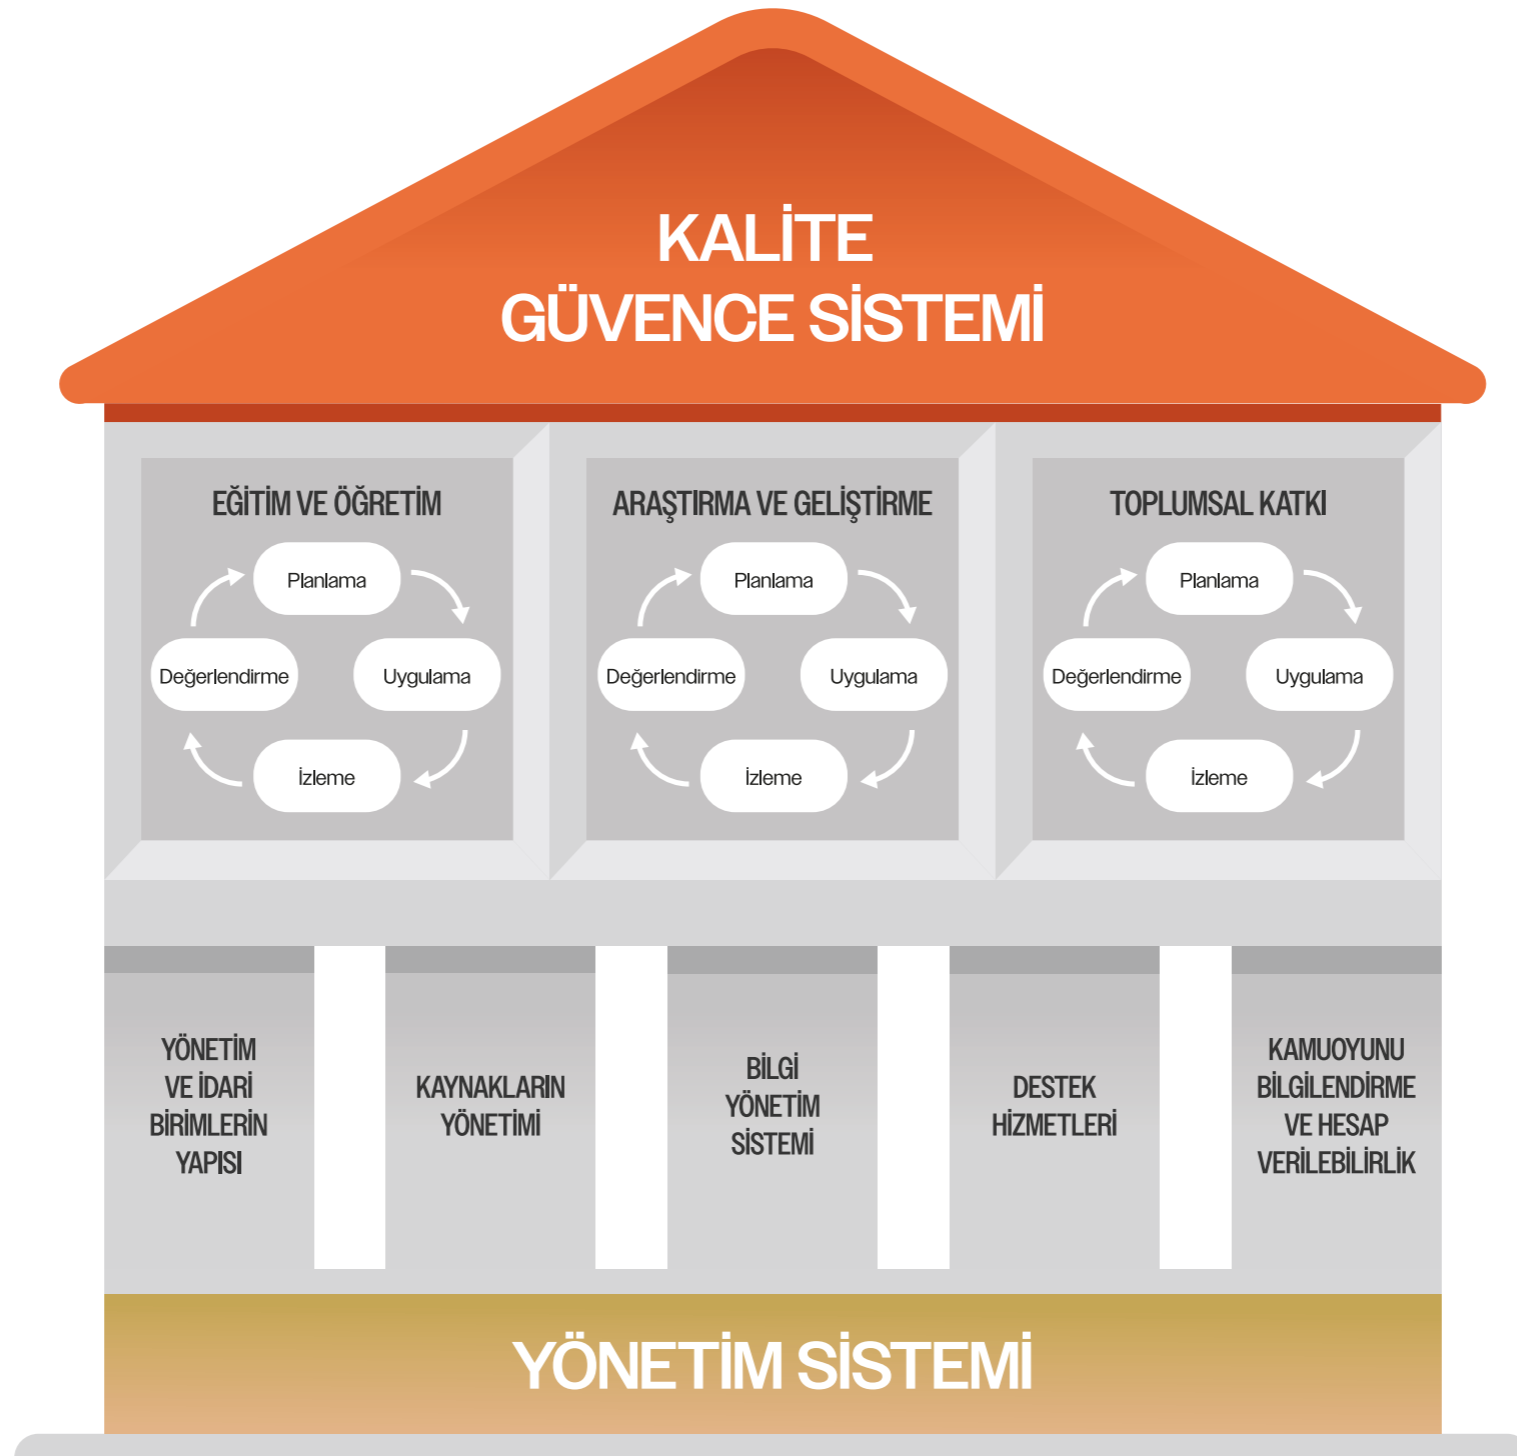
KALİTE
GÜVENCE SİSTEMİ

EĞİTİM VE ÖĞRETİM

Planlama
Uygulama
İzleme
Değerlendirme

ARAŞTIRMA VE GELİŞTİRME

Planlama
Uygulama
İzleme
Değerlendirme

TOPLUMSAL KATKI

Planlama
Uygulama
İzleme
Değerlendirme

YÖNETİM VE İDARİ BİRİMLERİN YAPISI

KAYNAKLARIN YÖNETİMİ

BİLGİ YÖNETİM SİSTEMİ

DESTEK HİZMETLERİ

KAMUOYUNU BİLGİLENDİRME VE HESAP VERİLEBİLİRLİK

YÖNETİM SİSTEMİ